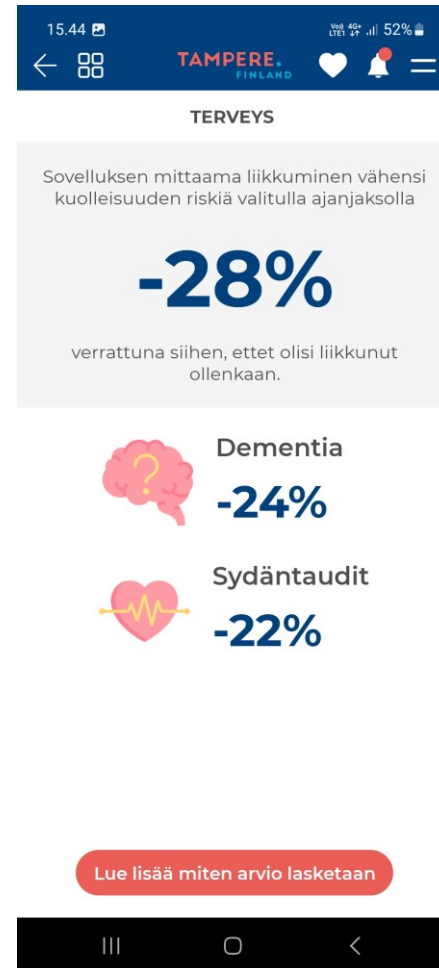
15.44

Vo) 4G+ LTE1 52%

TAMPERE. FINLAND

TERVEYS

Sovelluksen mittaama liikkuminen vähensi kuolleisuuden riskiä valitulla ajanjaksolla

-28%

verrattuna siihen, ettet olisi liikkunut ollenkaan.

Dementia

-24%

Sydäntaudit

-22%

Lue lisää miten arvio lasketaan